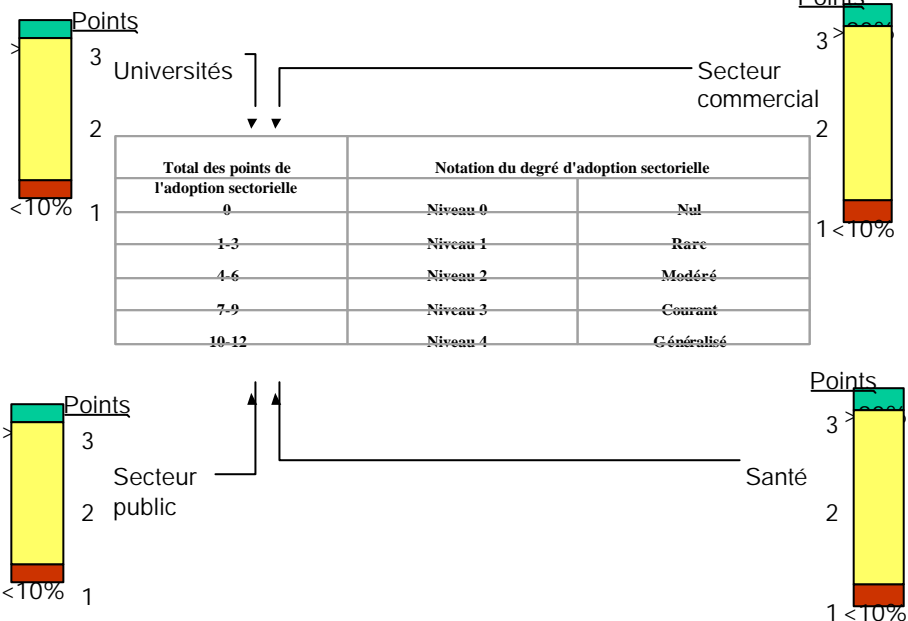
Points

>

3

Universités

Secteur commercial

Points

3

2

2

| Total des points de l'adoption sectorielle | Notation du degré d'adoption sectorielle | |
|---|---|---|
| 0 | Niveau 0 | Nul |
| 1-3 | Niveau 1 | Rare |
| 4-6 | Niveau 2 | Modéré |
| 7-9 | Niveau 3 | Courant |
| 10-12 | Niveau 4 | Généralisé |

<10%

1

1 <10%

Points

3

Points

3

>

Secteur public

Santé

2

2

<10%

1

1 <10%